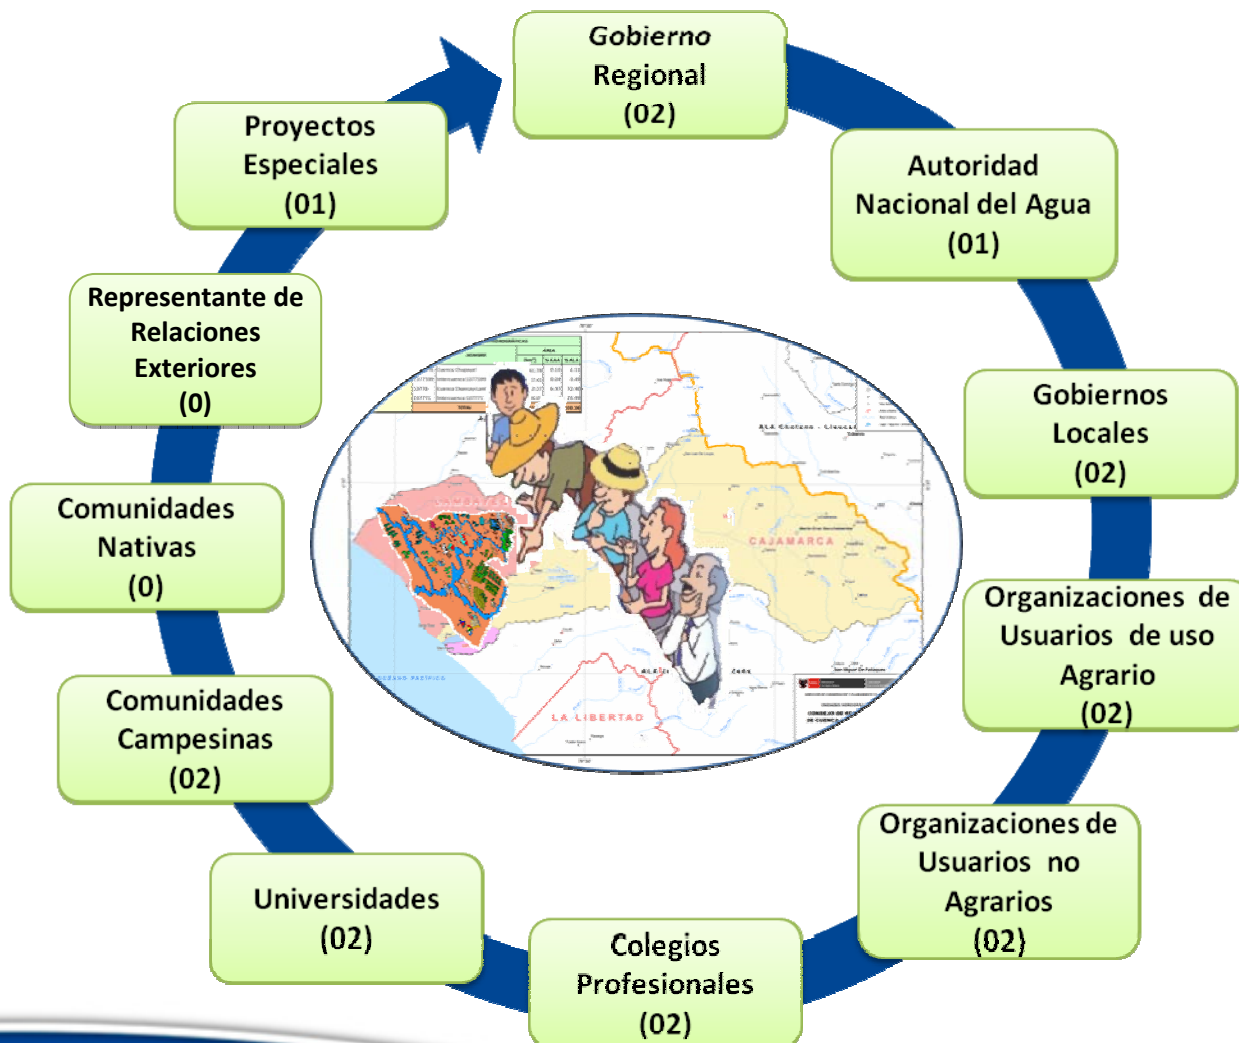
Gobierno Regional (02)

Autoridad Nacional del Agua (01)

Gobiernos Locales (02)

Organizaciones de Usuarios de uso Agrario (02)

Organizaciones de Usuarios no Agrarios (02)

Colegios Profesionales (02)

Universidades (02)

Comunidades Campesinas (02)

Comunidades Nativas (0)

Representante de Relaciones Exteriores (0)

Proyectos Especiales (01)

CAJAMARCA

LA LIBERTAD

OCEANO PACIFICO